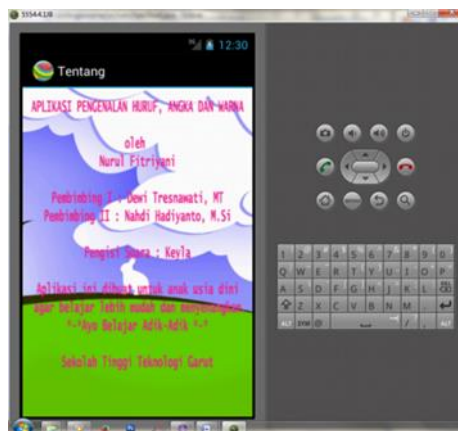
5554:1/8 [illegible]

12:30

Tentang

APLIKASI PENGENALAN HURUF, ANGKA DAN WARNA

oleh
Nurul Fitriyani

Pembimbing I : Dewi Tresnawati, MT
Pembimbing II : Nahdi Hadiyanto, M.Si

Pengisi Suara : Keyla

Aplikasi ini dibuat untuk anak usia dini agar belajar lebih mudah dan menyenangkan ^-^Ayo Belajar Adik-Adik ^-^

Sekolah Tinggi Teknologi Garut

1 2 3 4 5 6 7 8 9 0
Q W E R T Y U I O P
A S D F G H J K L
Z X C V B N M
ALT SYM @ / , ALT